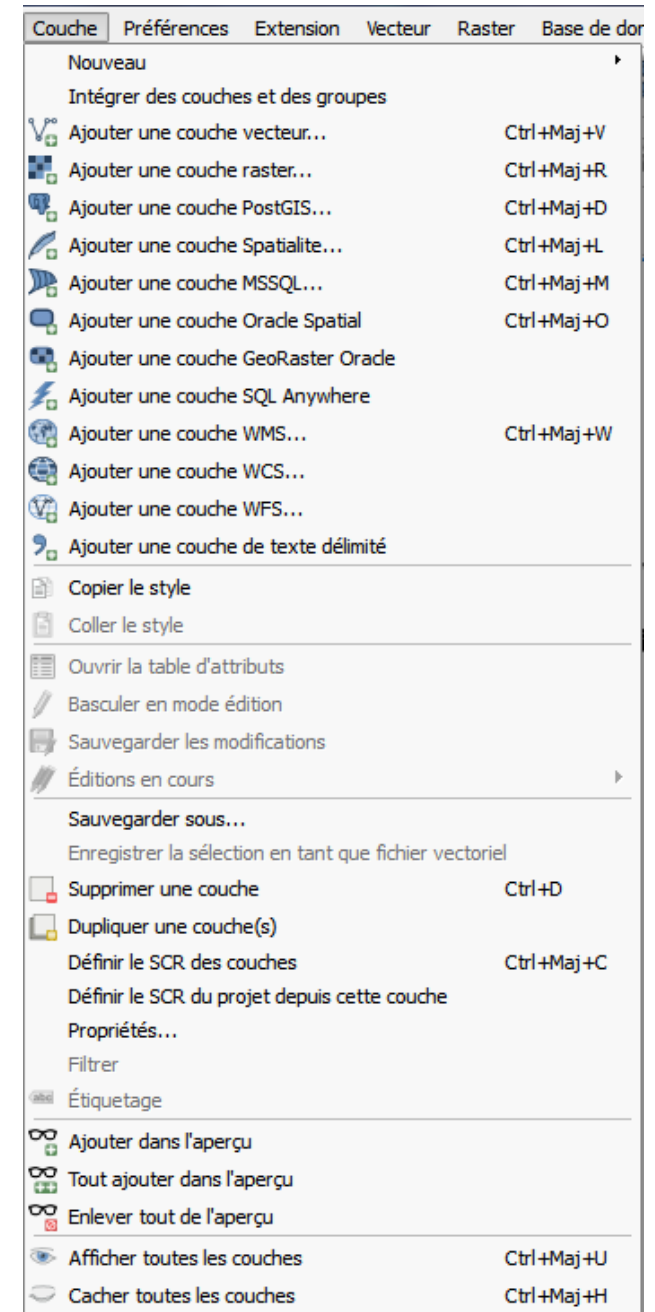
Couche Préférences Extension Vecteur Raster Base de dor

Nouveau
Intégrer des couches et des groupes
Ajouter une couche vecteur... Ctrl+Maj+V
Ajouter une couche raster... Ctrl+Maj+R
Ajouter une couche PostGIS... Ctrl+Maj+D
Ajouter une couche Spatialite... Ctrl+Maj+L
Ajouter une couche MSSQL... Ctrl+Maj+M
Ajouter une couche Oracle Spatial Ctrl+Maj+O
Ajouter une couche GeoRaster Oracle
Ajouter une couche SQL Anywhere
Ajouter une couche WMS... Ctrl+Maj+W
Ajouter une couche WCS...
Ajouter une couche WFS...
Ajouter une couche de texte délimité
Copier le style
Coller le style
Ouvrir la table d'attributs
Basculer en mode édition
Sauvegarder les modifications
Éditions en cours
Sauvegarder sous...
Enregistrer la sélection en tant que fichier vectoriel
Supprimer une couche Ctrl+D
Dupliquer une couche(s)
Définir le SCR des couches Ctrl+Maj+C
Définir le SCR du projet depuis cette couche
Propriétés...
Filtrer
Étiquetage
Ajouter dans l'aperçu
Tout ajouter dans l'aperçu
Enlever tout de l'aperçu
Afficher toutes les couches Ctrl+Maj+U
Cacher toutes les couches Ctrl+Maj+H